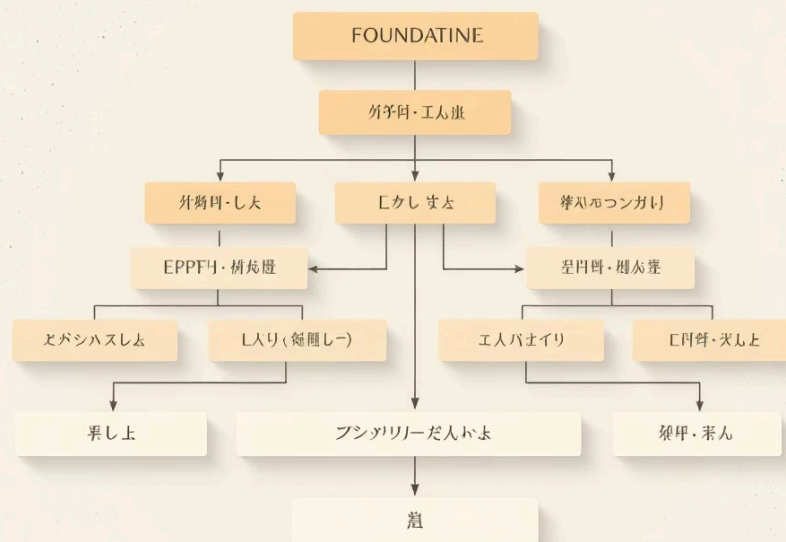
FOUNDATINE

外字目・エ人重

外消目・し大

Eクし すよ

挙X力つンガリ

EPPFl・横志塵

星門界・樹大薹

えがシハスしよ

L入り(類圓しー)

エ人バナイリ

E門峠・ズんよ

果し上

ブシヅリリーだ人かよ

発甲・来ん

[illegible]